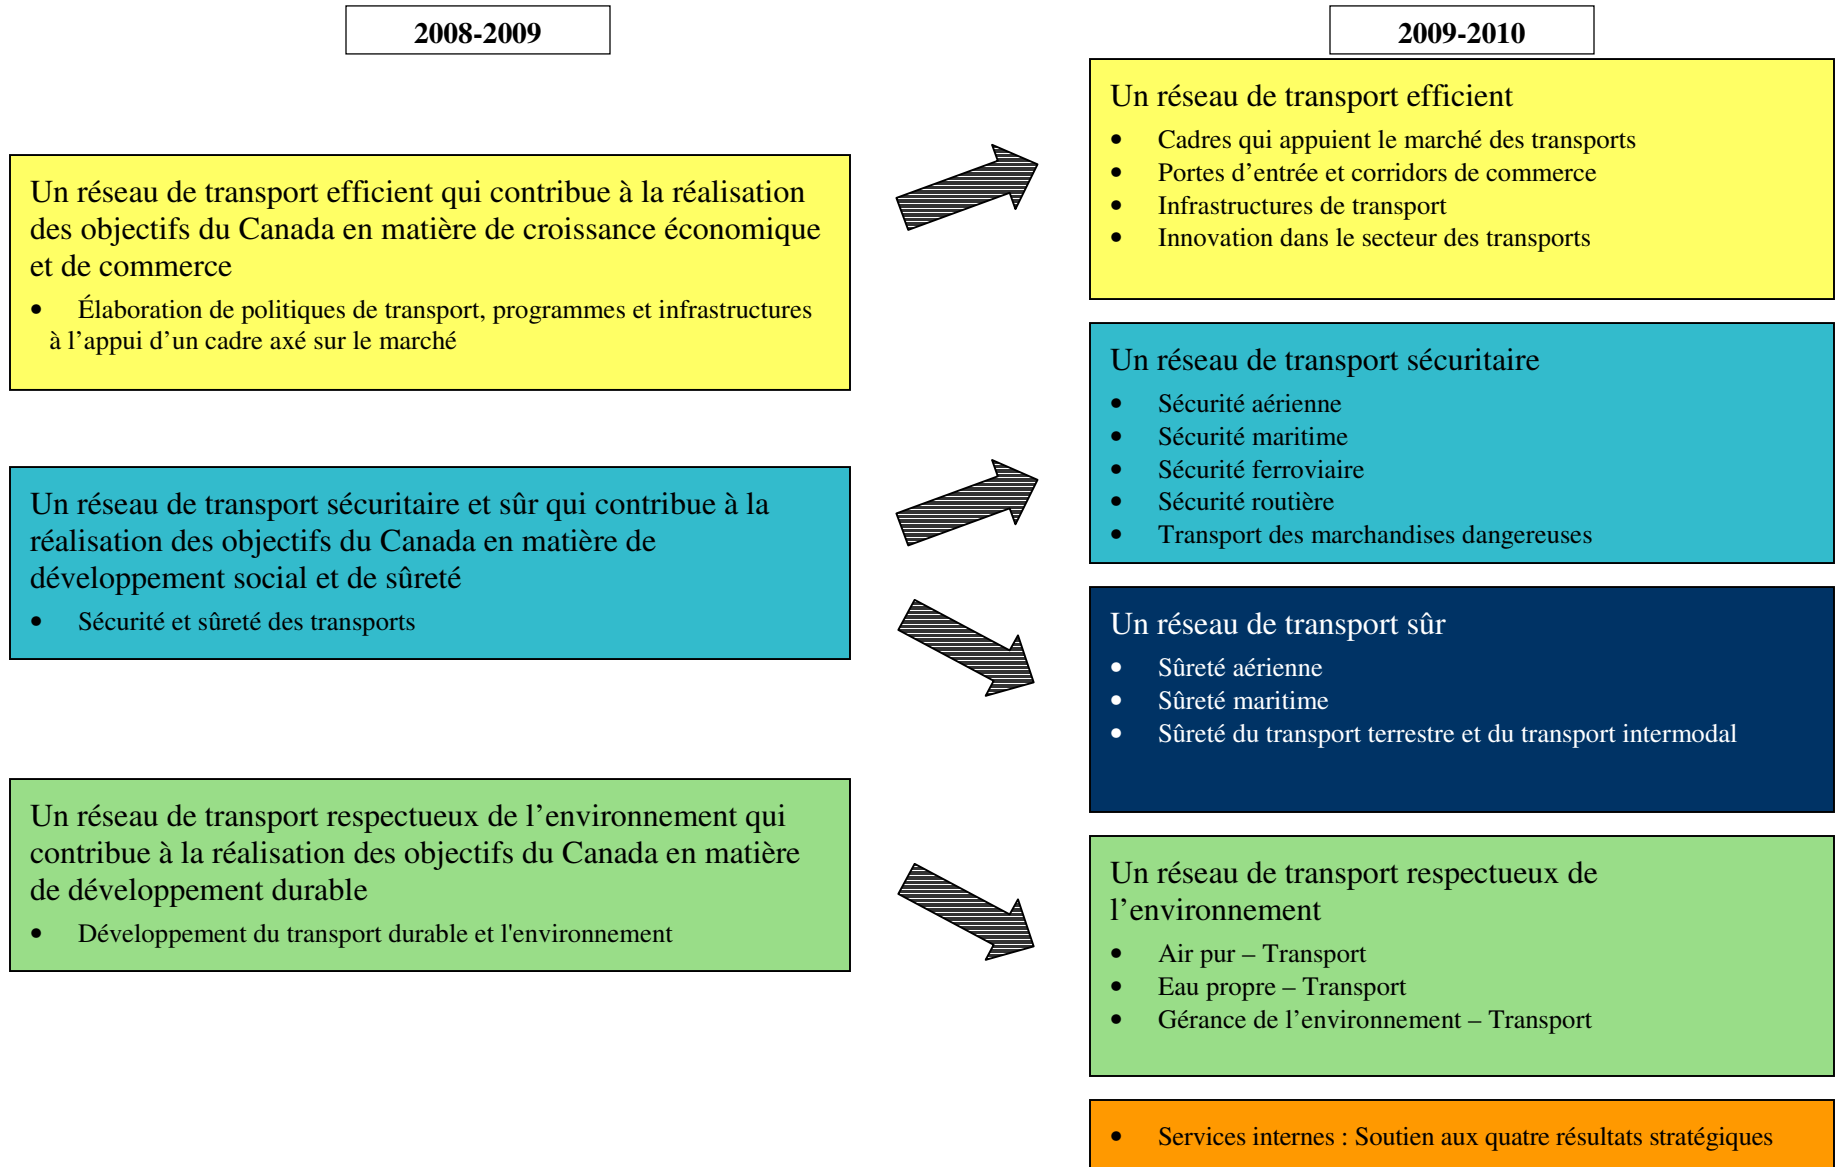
2008-2009

2009-2010

Un réseau de transport efficient qui contribue à la réalisation des objectifs du Canada en matière de croissance économique et de commerce

- Élaboration de politiques de transport, programmes et infrastructures à l'appui d'un cadre axé sur le marché

Un réseau de transport sécuritaire et sûr qui contribue à la réalisation des objectifs du Canada en matière de développement social et de sûreté

- Sécurité et sûreté des transports

Un réseau de transport respectueux de l'environnement qui contribue à la réalisation des objectifs du Canada en matière de développement durable

- Développement du transport durable et l'environnement

Un réseau de transport efficient

- Cadres qui appuient le marché des transports
- Portes d'entrée et corridors de commerce
- Infrastructures de transport
- Innovation dans le secteur des transports

Un réseau de transport sécuritaire

- Sécurité aérienne
- Sécurité maritime
- Sécurité ferroviaire
- Sécurité routière
- Transport des marchandises dangereuses

Un réseau de transport sûr

- Sûreté aérienne
- Sûreté maritime
- Sûreté du transport terrestre et du transport intermodal

Un réseau de transport respectueux de l'environnement

- Air pur – Transport
- Eau propre – Transport
- Gérance de l'environnement – Transport

- Services internes : Soutien aux quatre résultats stratégiques